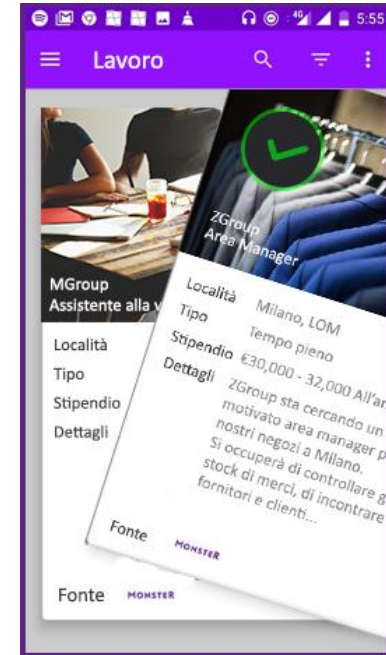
5:55

Lavoro

MGroup
Assistente alla v

Località
Tipo
Stipendio
Dettagli

Fonte MONSTER

ZGroup
Area Manager

Località Milano, LOM
Tipo Tempo pieno
Stipendio €30,000 - 32,000 All'an
Dettagli ZGroup sta cercando un motivato area manager p nostri negozi a Milano. Si occuperà di controllare g stock di merci, di incontrare fornitori e clienti...

Fonte MONSTER